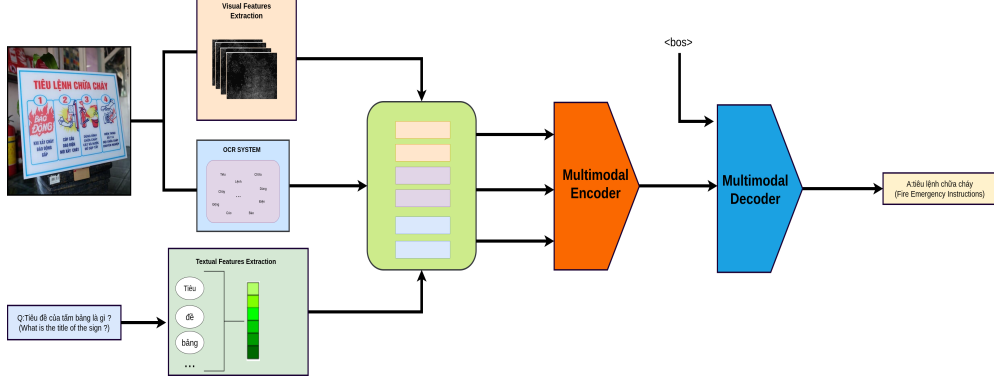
Visual Features Extraction

TIÊU LỆNH CHỮA CHÁY

BÁO ĐỘNG

OCR SYSTEM

Tiêu
lệnh
Chữa
Cháy
Động
...
Báo
động
Ứng
Bảo

Textual Features Extraction

Tiêu
đề
bảng
...

Q:Tiêu đề của tấm bảng là gì ?
(What is the title of the sign ?)

Multimodal Encoder

<bos>

Multimodal Decoder

A:tiêu lệnh chữa cháy
(Fire Emergency Instructions)